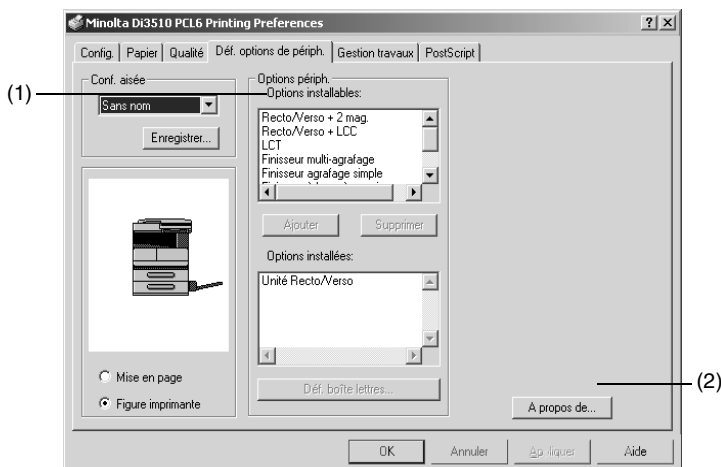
Minolta Di3510 PCL6 Printing Preferences

? X

Config. | Papier | Qualité | Déf. options de périph. | Gestion travaux | PostScript

Conf. aisée

Sans nom

Enregistrer...

Options périph.

(1)

Options installables:

Recto/Verso + 2 mag.
Recto/Verso + LCC
LCT
Finisseur multi-agrafage
Finisseur agrafage simple
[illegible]

Ajouter

Supprimer

Options installées:

Unité Recto/Verso

Déf. boîte lettres...

Mise en page

Figure imprimante

A propos de...

(2)

OK

Annuler

Appliquer

Aide